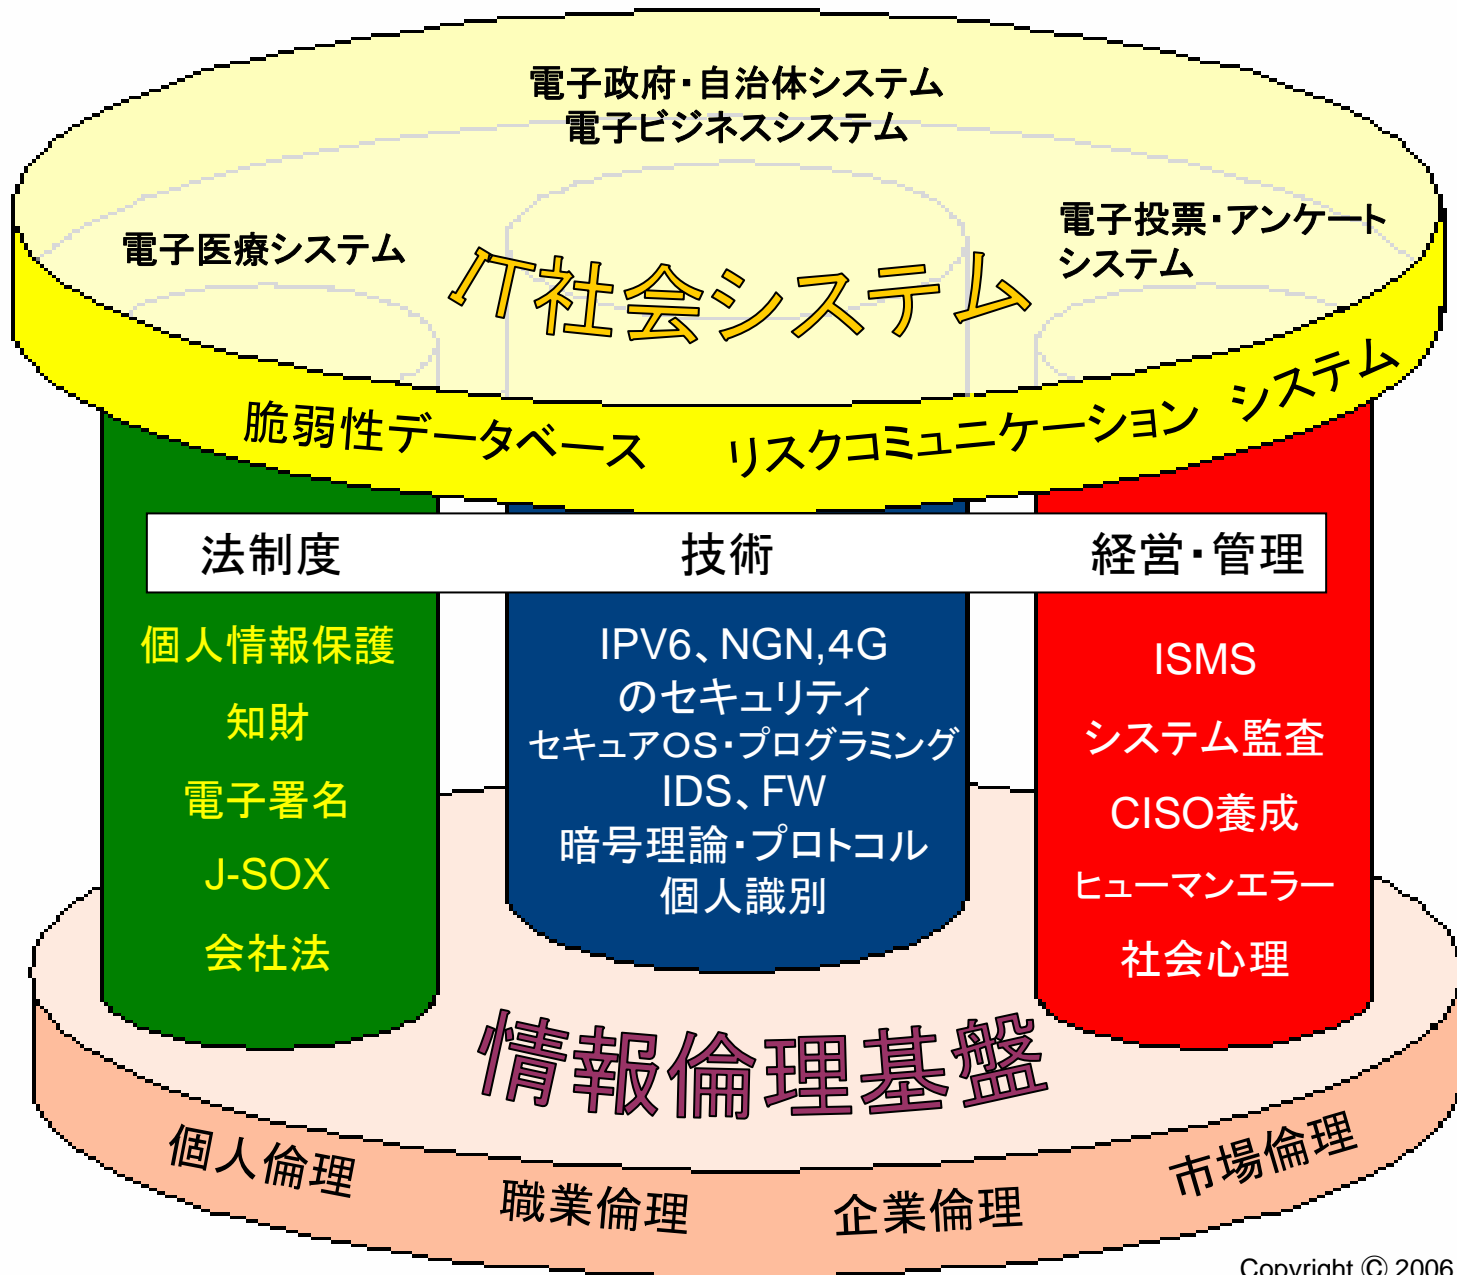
電子政府・自治体システム
電子ビジネスシステム

電子医療システム

電子投票・アンケートシステム

IT社会システム

脆弱性データベース

リスクコミュニケーション システム

法制度

技術

経営・管理

個人情報保護
知財
電子署名
J-SOX
会社法

IPV6、NGN,4Gのセキュリティ
セキュアOS・プログラミング
IDS、FW
暗号理論・プロトコル
個人識別

ISMS
システム監査
CISO養成
ヒューマンエラー
社会心理

情報倫理基盤

個人倫理

職業倫理

企業倫理

市場倫理

Copyright © 2006